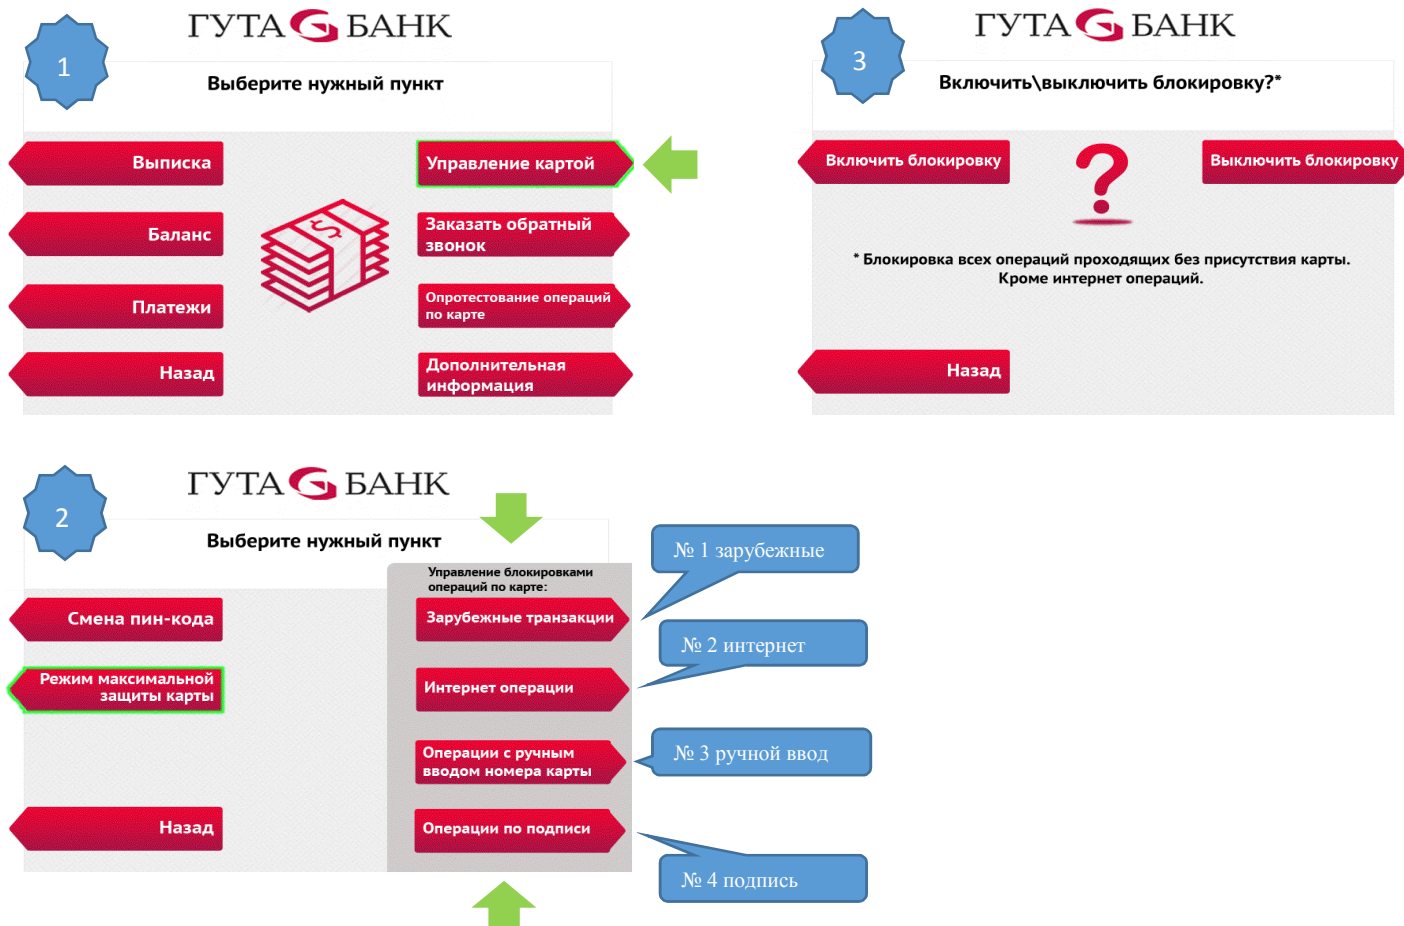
1

ГУТА БАНК

Выберите нужный пункт

Выписка

Баланс

Платежи

Назад

Управление картой

Заказать обратный звонок

Опротестование операций по карте

Дополнительная информация

3

ГУТА БАНК

Включить\выключить блокировку?*

Включить блокировку

?

Выключить блокировку

* Блокировка всех операций проходящих без присутствия карты. Кроме интернет операций.

Назад

2

ГУТА БАНК

Выберите нужный пункт

Смена пин-кода

Режим максимальной защиты карты

Назад

Управление блокировками операций по карте:

Зарубежные транзакции

Интернет операции

Операции с ручным вводом номера карты

Операции по подписи

№ 1 зарубежные

№ 2 интернет

№ 3 ручной ввод

№ 4 подпись